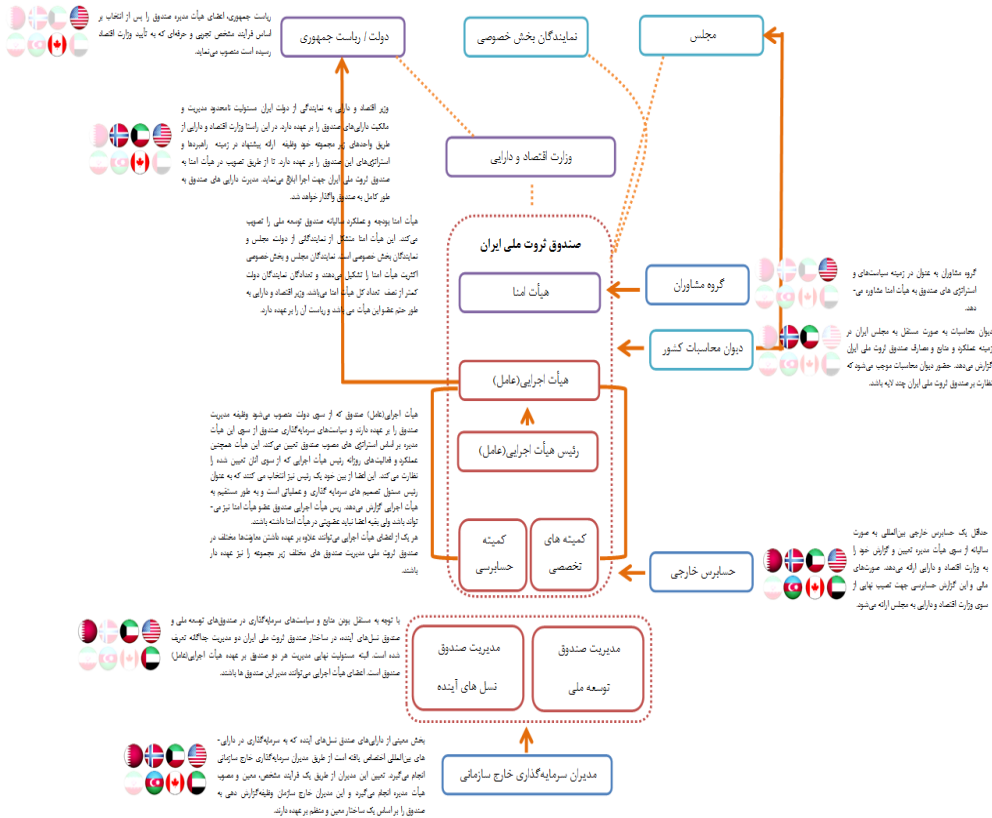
ریاست جمهوری اعضای هیأت مدیره صندوق را پس از انتخاب بر اساس فرایند مشخص تجربی و حرفه‌ای که به تأیید وزارت اقتصاد رسیده است منصوب می‌نماید.

دولت / ریاست جمهوری

نمایندگان بخش خصوصی

مجلس

وزیر اقتصاد و دارایی به نمایندگی از دولت ایران مسئولیت نامحدود مدیریت و مالکیت دارایی‌های صندوق را بر عهده دارد. در این راستا وزارت اقتصاد و دارایی از طریق واحدهای زیر مجموعه خود وظیفه ارائه پیشنهاد در زمینه راهبردها و استراتژی‌های این صندوق را بر عهده دارد. تا از طریق تصویب در هیأت امنا به صندوق ثروت ملی ایران جهت اجرا ابلاغ می‌نماید. مدیریت دارایی های صندوق به طور کامل به صندوق واگذار خواهد شد.

وزارت اقتصاد و دارایی

هیأت امنا بودجه و عملکرد سالیانه صندوق توسعه ملی را تصویب می‌کند. این هیأت امنا متشکل از نمایندگانی از دولت مجلس و نمایندگان بخش خصوصی است. نمایندگان مجلس و بخش خصوصی اکثریت هیأت امنا را تشکیل می‌دهند و تعدادگان نمایندگان دولت کمتر از نصف تعداد کل هیأت امنا می‌باشند. وزیر اقتصاد و دارایی به طور حتم عضو این هیأت می‌باشد و ریاست آن را بر عهده دارد.

صندوق ثروت ملی ایران

هیأت امنا

گروه مشاوران

گروه مشاوران به عنوان در زمینه سیاست‌های و استراتژی‌های صندوق به هیأت امنا مشاوره می‌دهد.

دیوان محاسبات کشور

دیوان محاسبات به صورت مستقل به مجلس ایران در زمینه عملکرد و منابع و مصارف صندوق ثروت ملی ایران گزارش می‌دهد. حضور دیوان محاسبات موجب می‌شود که نظارت بر صندوق ثروت ملی ایران چند لایه باشد.

هیأت اجرایی(عامل)

رئیس هیأت اجرایی(عامل)

هیأت اجرایی(عامل) صندوق که از سوی دولت منصوب می‌شود وظیفه مدیریت صندوق را بر عهده دارند و سیاست‌های سرمایه‌گذاری صندوق از سوی این هیأت مدیره بر اساس استراتژی های مصوب صندوق تعیین می‌کند. این هیأت همچنین عملکرد و فعالیت‌های روزانه رئیس هیأت اجرایی که از سوی آنان تعیین شده را نظارت می‌کند. این اعضا از بین خود یک رئیس نیز انتخاب می کنند که به عنوان رئیس مسئول تصمیم های سرمایه گذاری و عملیاتی است و به طور مستقیم به هیأت اجرایی گزارش می‌دهد. رئیس هیأت اجرایی صندوق عضو هیأت امنا نیز می‌تواند باشد ولی بقیه اعضا نباید عضویتی در هیأت امنا داشته باشند.
هر یک از اعضای هیأت اجرایی می‌توانند علاوه بر عهده داشتن معاونت‌ها مختلف در صندوق ثروت ملی، مدیریت صندوق های مختلف زیر مجموعه را نیز عهده دار باشند.

کمیته حسابرسی

کمیته های تخصصی

حسابرس خارجی

حداقل یک حسابرس خارجی بین‌المللی به صورت سالیانه از سوی هیأت مدیره تعیین و گزارش خود را به وزارت اقتصاد و دارایی ارائه می‌دهد. صورت‌های مالی و این گزارش حسابرسی جهت تصویب نهایی از سوی وزارت اقتصاد و دارایی به مجلس ارائه می‌شود.

با توجه به مستقل بودن منابع و سیاست‌های سرمایه‌گذاری در صندوق‌های توسعه ملی و صندوق نسل‌های آینده، در ساختار صندوق ثروت ملی ایران دو مدیریت جداگانه تعریف شده است. البته مسئولیت نهایی مدیریت هر دو صندوق بر عهده هیأت اجرایی(عامل) صندوق است. اعضای هیأت اجرایی می‌توانند مدیر این صندوق ها باشند.

مدیریت صندوق نسل های آینده

مدیریت صندوق توسعه ملی

بخش معینی از دارایی‌های صندوق نسل‌های آینده که به سرمایه‌گذاری در دارایی-های بین‌المللی اختصاص یافته است از طریق مدیران سرمایه‌گذاری خارج سازمانی انجام می‌گیرد. تعیین این مدیران از طریق یک فرآیند مشخص، معین و مصوب هیأت مدیره انجام می‌گیرد و این مدیران خارج سازمان وظیفه گزارش دهی به صندوق را بر اساس یک ساختار معین و منظم بر عهده دارند.

مدیران سرمایه‌گذاری خارج سازمانی